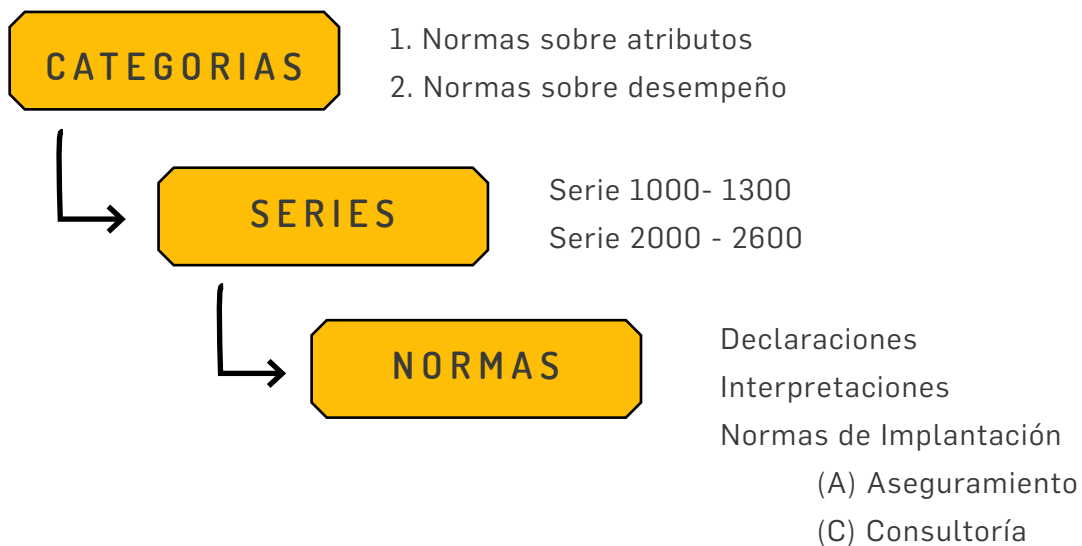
CATEGORIAS

1. Normas sobre atributos
2. Normas sobre desempeño

SERIES

Serie 1000- 1300
Serie 2000 - 2600

NORMAS

Declaraciones
Interpretaciones
Normas de Implantación
(A) Aseguramiento
(C) Consultoría